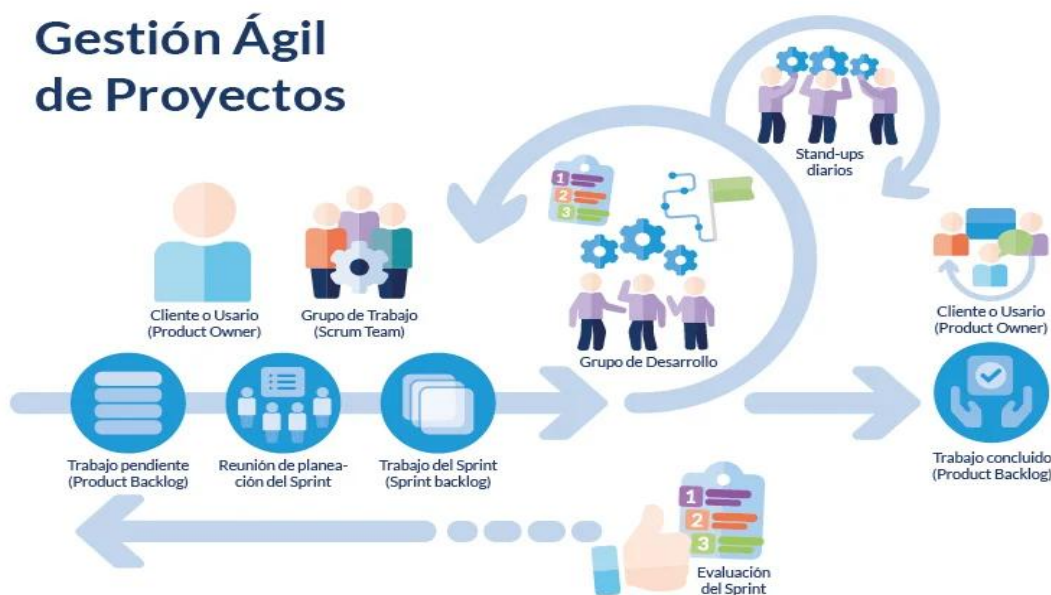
Gestión Ágil de Proyectos

Stand-ups diarios

1
2
3

Cliente o Usario (Product Owner)

Grupo de Trabajo (Scrum Team)

Grupo de Desarrollo

Cliente o Usario (Product Owner)

Trabajo pendiente (Product Backlog)

Reunión de planeación del Sprint

Trabajo del Sprint (Sprint backlog)

Trabajo concluido (Product Backlog)

1
2
3

Evaluación del Sprint